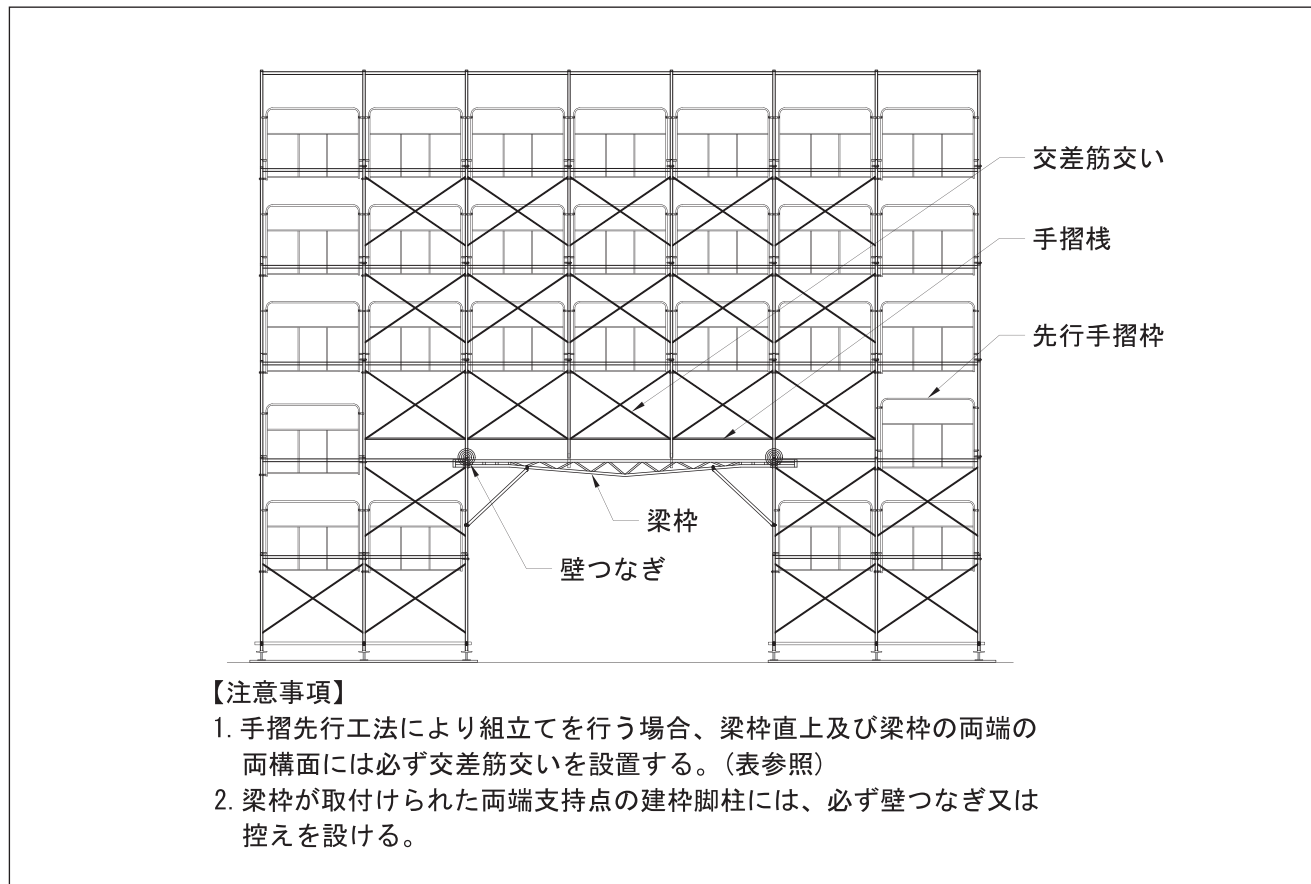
交差筋交い

手摺桟

先行手摺枠

梁枠

壁つなぎ

【注意事項】
1. 手摺先行工法により組立てを行う場合、梁枠直上及び梁枠の両端の両構面には必ず交差筋交いを設置する。（表参照）
2. 梁枠が取付けられた両端支持点の建枠脚柱には、必ず壁つなぎ又は控えを設ける。